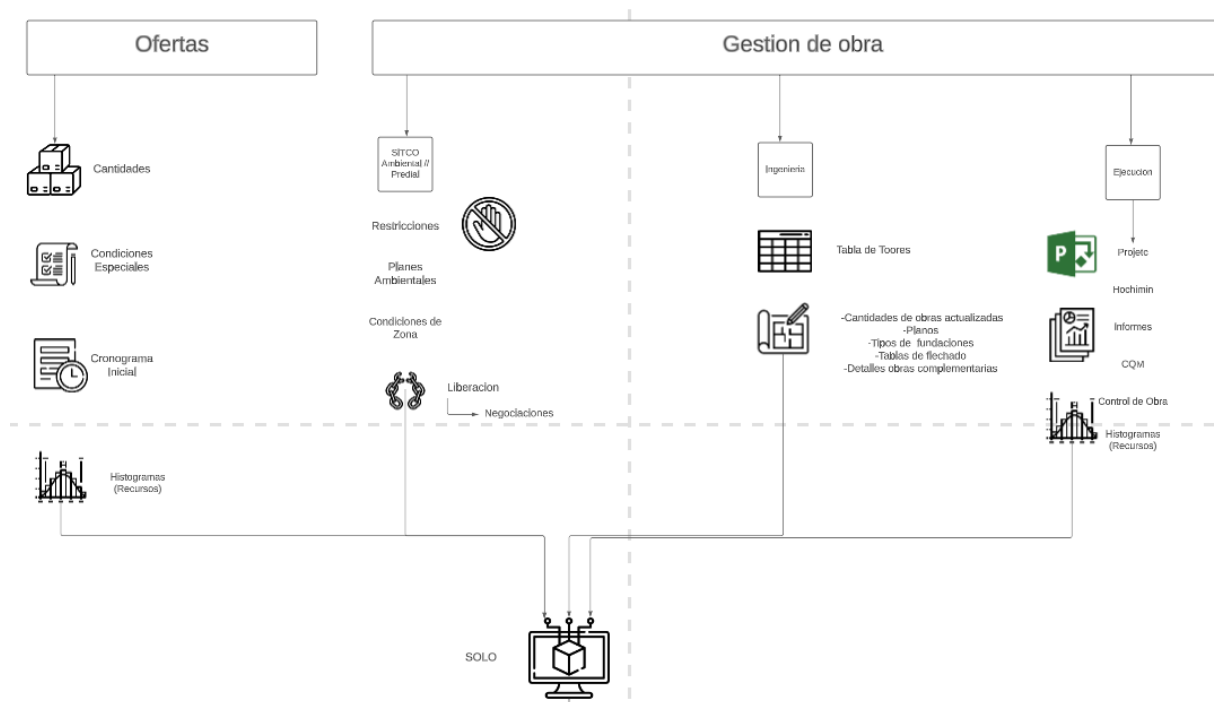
Ofertas

Gestion de obra

Cantidades

Condiciones Especiales

Cronograma Inicial

SITCO Ambiental // Predial

Restricciones

Planes Ambientales

Condiciones de Zona

Liberacion

Negociaciones

Ingenieria

Tabla de Toores

-Cantidades de obras actualizadas
-Planos
-Tipos de fundaciones
-Tablas de flechado
-Detalles obras complementarias

Ejecucion

Projetc

Hochimin

Informes

CQM

Control de Obra

Histogramas (Recursos)

Histogramas (Recursos)

SOLO